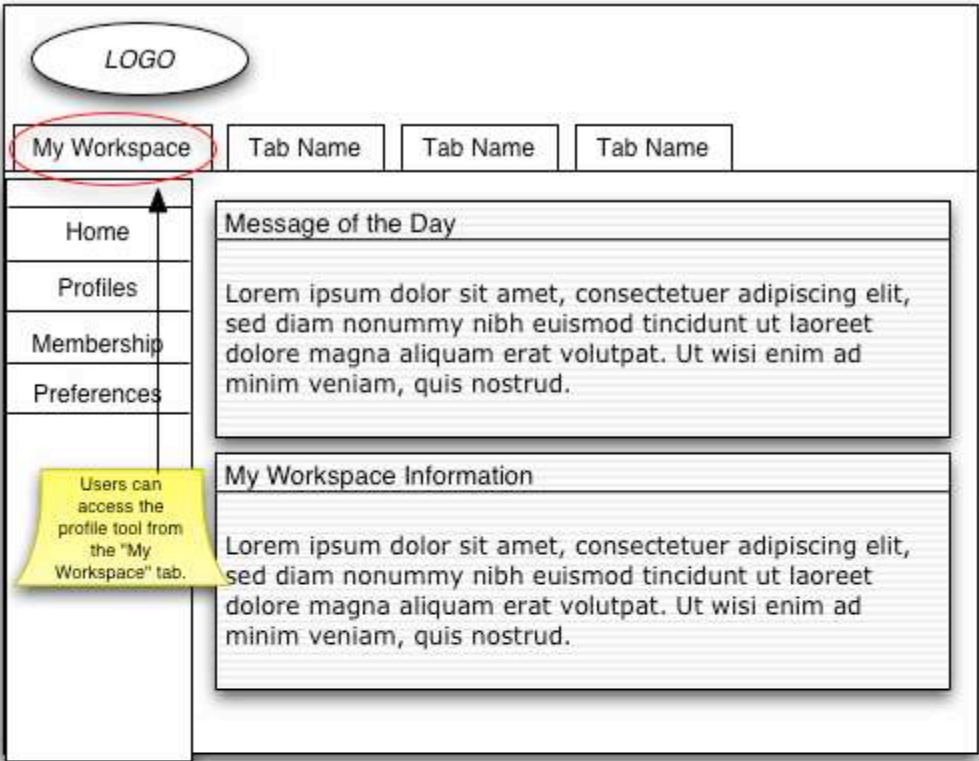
LOGO

My Workspace

Tab Name

Tab Name

Tab Name

Home

Profiles

Membership

Preferences

Users can access the profile tool from the "My Workspace" tab.

Message of the Day

Lorem ipsum dolor sit amet, consectetuer adipiscing elit, sed diam nonummy nibh euismod tincidunt ut laoreet dolore magna aliquam erat volutpat. Ut wisi enim ad minim veniam, quis nostrud.

My Workspace Information

Lorem ipsum dolor sit amet, consectetuer adipiscing elit, sed diam nonummy nibh euismod tincidunt ut laoreet dolore magna aliquam erat volutpat. Ut wisi enim ad minim veniam, quis nostrud.